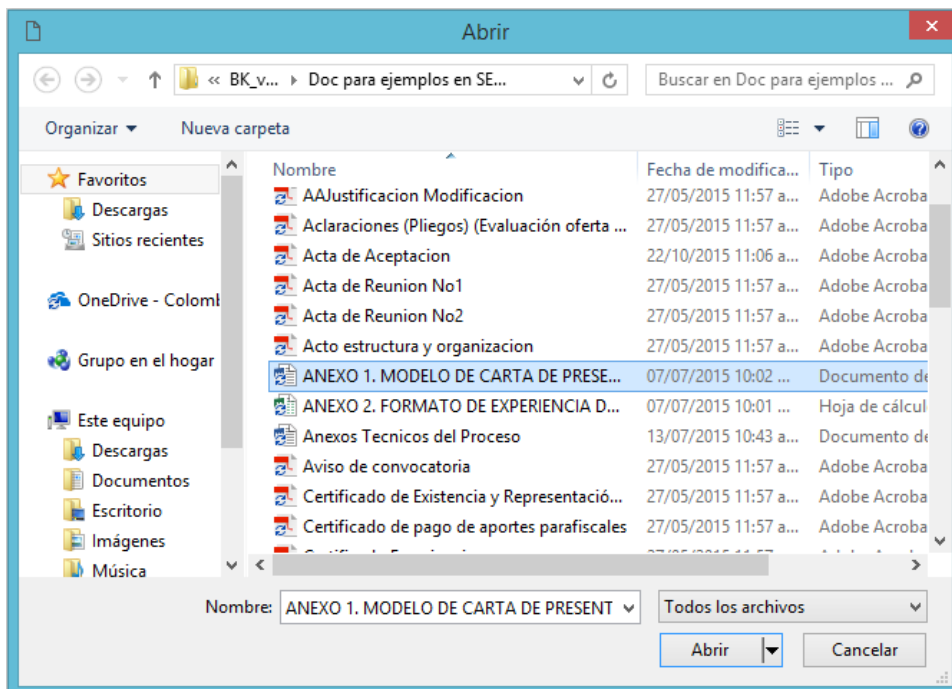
Abrir

« BK_v... ▸ Doc para ejemplos en SE...

Buscar en Doc para ejemplos ...

Organizar ▾ Nueva carpeta

Favoritos
Descargas
Sitios recientes

OneDrive - Colomb

Grupo en el hogar

Este equipo
Descargas
Documentos
Escritorio
Imágenes
Música

| Nombre | Fecha de modifica... | Tipo |
|---|---|---|
| AAJustificacion Modificacion | 27/05/2015 11:57 a... | Adobe Acroba |
| Aclaraciones (Pliegos) (Evaluación oferta ... | 27/05/2015 11:57 a... | Adobe Acroba |
| Acta de Aceptacion | 22/10/2015 11:06 a... | Adobe Acroba |
| Acta de Reunion No1 | 27/05/2015 11:57 a... | Adobe Acroba |
| Acta de Reunion No2 | 27/05/2015 11:57 a... | Adobe Acroba |
| Acto estructura y organizacion | 27/05/2015 11:57 a... | Adobe Acroba |
| ANEXO 1. MODELO DE CARTA DE PRESE... | 07/07/2015 10:02 ... | Documento de |
| ANEXO 2. FORMATO DE EXPERIENCIA D... | 07/07/2015 10:01 ... | Hoja de cálcul |
| Anexos Tecnicos del Proceso | 13/07/2015 10:43 a... | Documento de |
| Aviso de convocatoria | 27/05/2015 11:57 a... | Adobe Acroba |
| Certificado de Existencia y Representació... | 27/05/2015 11:57 a... | Adobe Acroba |
| Certificado de pago de aportes parafiscales | 27/05/2015 11:57 a... | Adobe Acroba |
| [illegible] | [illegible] | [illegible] |

Nombre: ANEXO 1. MODELO DE CARTA DE PRESENT

Todos los archivos

Abrir

Cancelar